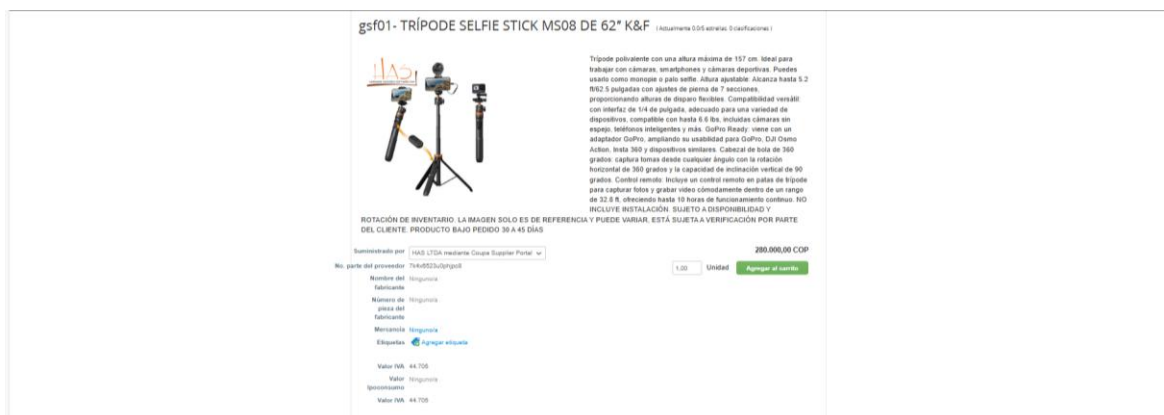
gsf01- TRÍPODE SELFIE STICK MS08 DE 62" K&F (Actualmente 0.0/5 estrellas. 0 calificaciones )

HAS

Trípode polivalente con una altura máxima de 157 cm. Ideal para trabajar con cámaras, smartphones y cámaras deportivas. Puedes usarlo como monopie o palo selfie. Altura ajustable: Alcanza hasta 5.2 ft/62.5 pulgadas con ajustes de pierna de 7 secciones, proporcionando alturas de disparo flexibles. Compatibilidad versátil con interfaz de 1/4 de pulgada, adecuado para una variedad de dispositivos, compatible con hasta 6.6 lbs, incluidas cámaras sin espejo, teléfonos inteligentes y más. GoPro Ready: viene con un adaptador GoPro, ampliando su usabilidad para GoPro, DJI Osmo Action, Insta 360 y dispositivos similares. Cabezal de bola de 360 grados: captura tomas desde cualquier ángulo con la rotación horizontal de 360 grados y la capacidad de inclinación vertical de 90 grados. Control remoto: Incluye un control remoto en patas de trípode para capturar fotos y grabar video cómodamente dentro de un rango de 32.8 ft, ofreciendo hasta 10 horas de funcionamiento continuo. NO INCLUYE INSTALACIÓN. SUJETO A DISPONIBILIDAD Y ROTACIÓN DE INVENTARIO. LA IMAGEN SOLO ES DE REFERENCIA Y PUEDE VARIAR, ESTÁ SUJETA A VERIFICACIÓN POR PARTE DEL CLIENTE. PRODUCTO BAJO PEDIDO 30 A 45 DÍAS

Suministrado por HAS LTDA mediante Coupa Supplier Portal

280.000,00 COP

No. parte del proveedor 7k4v8823u0pHgic8

1,00 Unidad Agregar al carrito

Nombre del fabricante Ninguno/a

Número de pieza del fabricante Ninguno/a

Mercancía Ninguno/a

Etiquetas Agregar etiqueta

Valor IVA 44.705

Valor Ipoconsumo Ninguno/a

Valor IVA 44.705